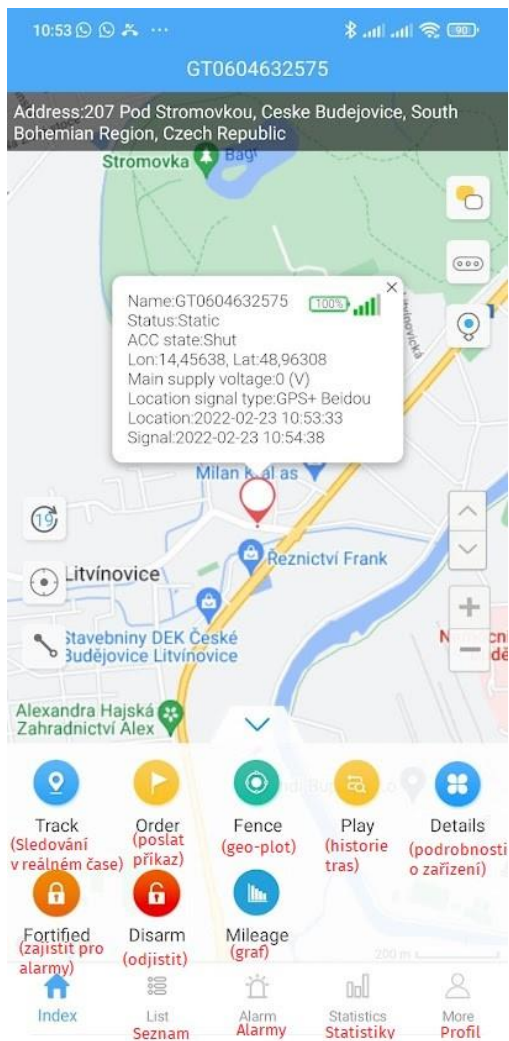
10:53 ···

GT0604632575

Address:207 Pod Stromovkou, Ceske Budejovice, South Bohemian Region, Czech Republic

Stromovka

Name:GT0604632575 100%
Status:Static
ACC state:Shut
Lon:14,45638, Lat:48,96308
Main supply voltage:0 (V)
Location signal type:GPS+ Beidou
Location:2022-02-23 10:53:33
Signal:2022-02-23 10:54:38

Milan K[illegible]al as

19

Řeznictví Frank

Litvínovice

Stavebniny DEK České Budějovice Litvínovice

Alexandra Hajská Zahradnictví Alex

Track
(Sledování v reálném čase)

Order
(poslat příkaz)

Fence
(geo-plot)

Play
(historie tras)

Details
(podrobnosti o zařízení)

Fortified
(zajistit pro alarmy)

Disarm
(odjistit)

Mileage
(graf)

200 m

Index

List
Seznam

Alarm
Alarmy

Statistics
Statistiky

More
Profil